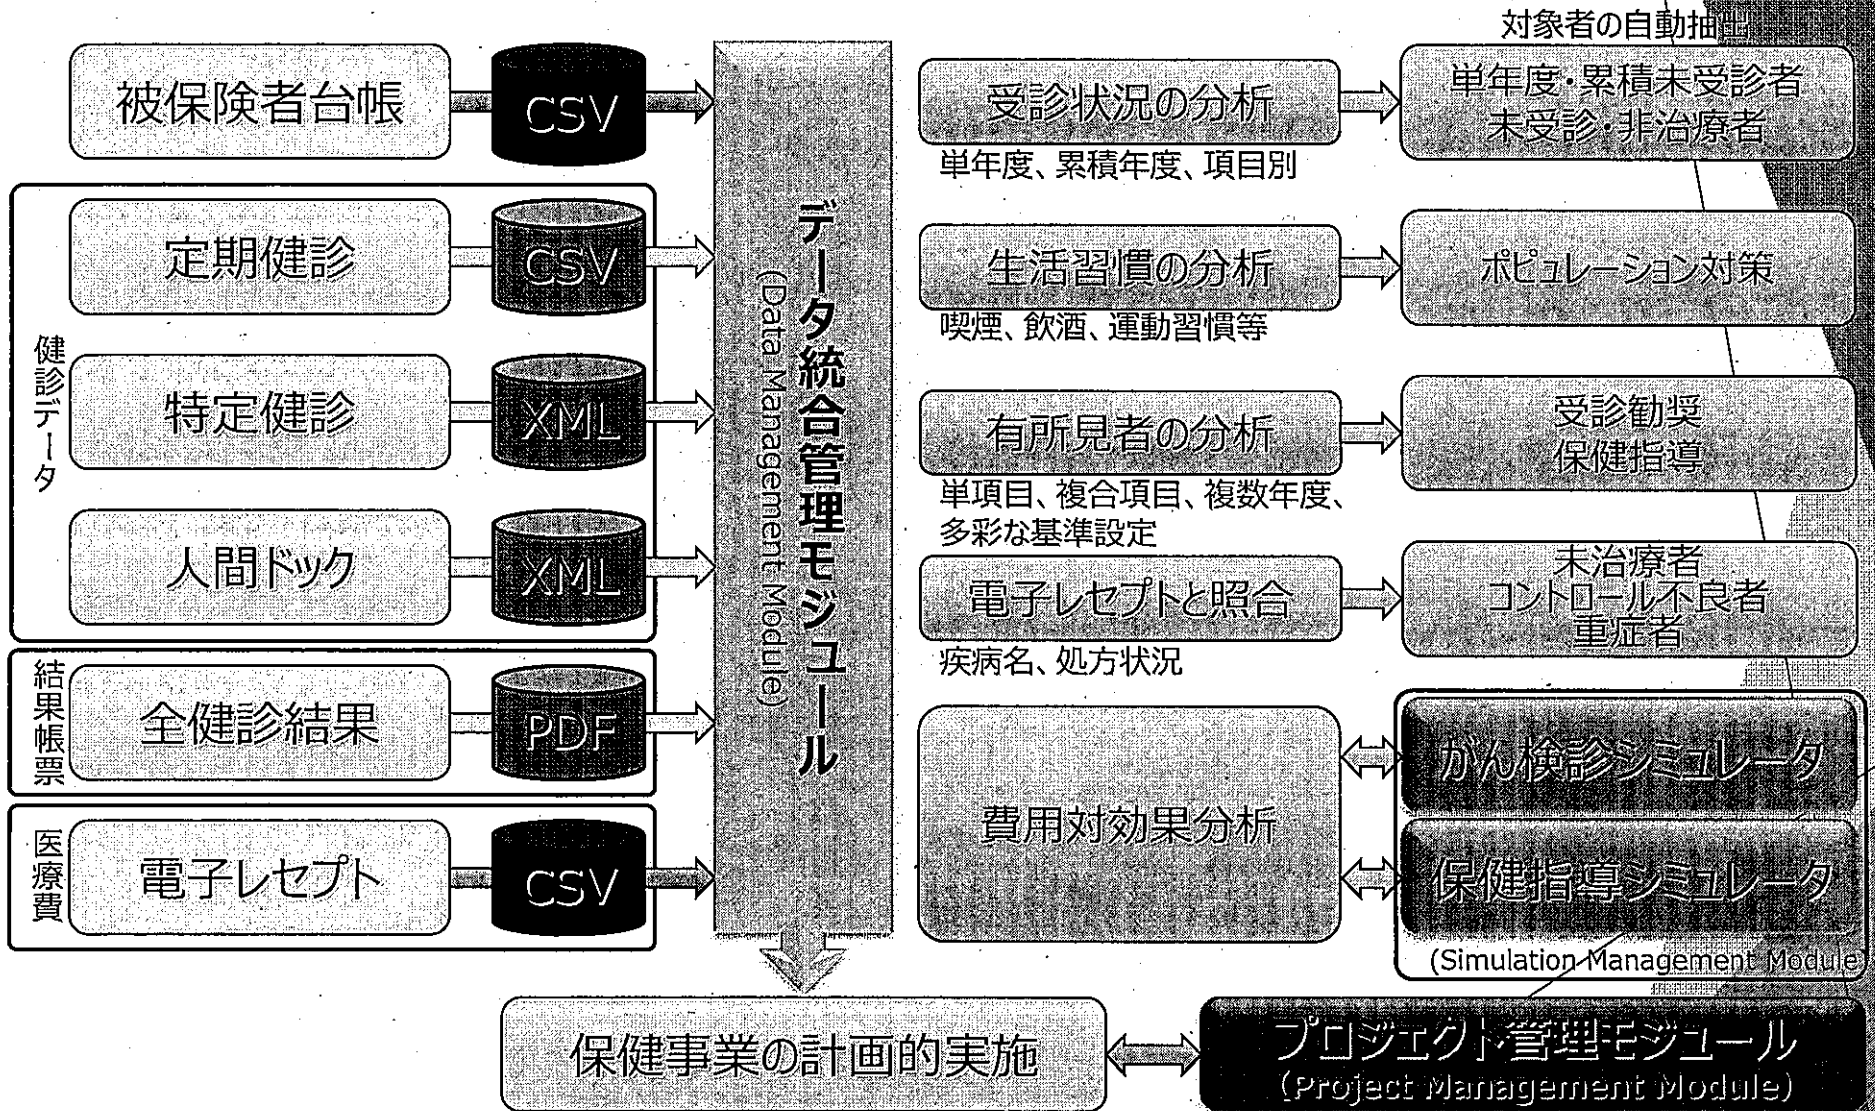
被保険者台帳

CSV

健診データ

定期健診

CSV

特定健診

XML

人間ドック

XML

結果帳票

全健診結果

PDF

医療費

電子レセプト

CSV

データ統合管理モジュール
(Data Management Module)

受診状況の分析
単年度、累積年度、項目別

生活習慣の分析
喫煙、飲酒、運動習慣等

有所見者の分析
単項目、複合項目、複数年度、多彩な基準設定

電子レセプトと照合
疾病名、処方状況

費用対効果分析

対象者の自動抽出

単年度・累積未受診者
未受診・非治療者

ポピュレーション対策

受診勧奨
保健指導

未治療者
コントロール不良者
重症者

がん検診シミュレータ

保健指導シミュレータ

(Simulation Management Module)

保健事業の計画的実施

プロジェクト管理モジュール
(Project Management Module)